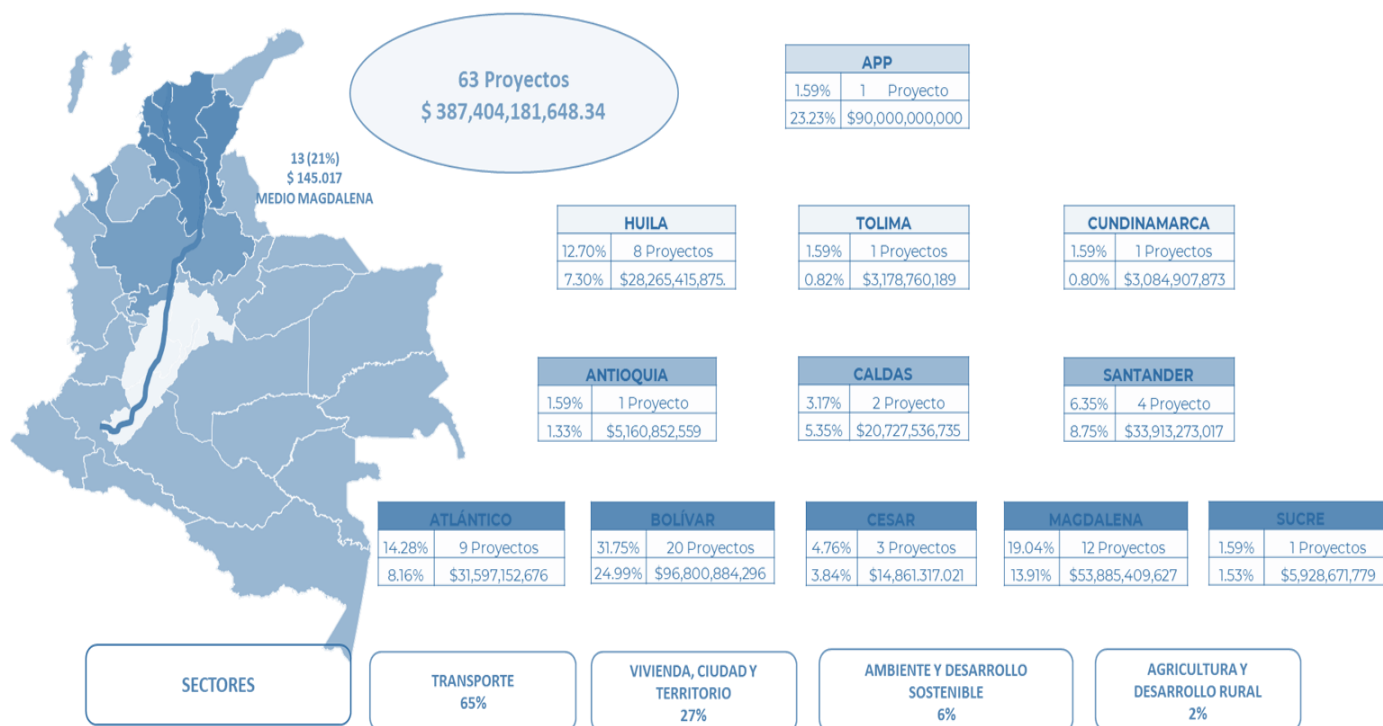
63 Proyectos
$ 387,404,181,648.34

13 (21%)
$ 145.017
MEDIO MAGDALENA

| APP | |
|---|---|
| 1.59% | 1 Proyecto |
| 23.23% | $90,000,000,000 |

| HUILA | |
|---|---|
| 12.70% | 8 Proyectos |
| 7.30% | $28,265,415,875. |

| TOLIMA | |
|---|---|
| 1.59% | 1 Proyectos |
| 0.82% | $3,178,760,189 |

| CUNDINAMARCA | |
|---|---|
| 1.59% | 1 Proyectos |
| 0.80% | $3,084,907,873 |

| ANTIOQUIA | |
|---|---|
| 1.59% | 1 Proyecto |
| 1.33% | $5,160,852,559 |

| CALDAS | |
|---|---|
| 3.17% | 2 Proyecto |
| 5.35% | $20,727,536,735 |

| SANTANDER | |
|---|---|
| 6.35% | 4 Proyecto |
| 8.75% | $33,913,273,017 |

| ATLÁNTICO | |
|---|---|
| 14.28% | 9 Proyectos |
| 8.16% | $31,597,152,676 |

| BOLÍVAR | |
|---|---|
| 31.75% | 20 Proyectos |
| 24.99% | $96,800,884,296 |

| CESAR | |
|---|---|
| 4.76% | 3 Proyectos |
| 3.84% | $14,861.317.021 |

| MAGDALENA | |
|---|---|
| 19.04% | 12 Proyectos |
| 13.91% | $53,885,409,627 |

| SUCRE | |
|---|---|
| 1.59% | 1 Proyectos |
| 1.53% | $5,928,671,779 |

SECTORES

TRANSPORTE
65%

VIVIENDA, CIUDAD Y TERRITORIO
27%

AMBIENTE Y DESARROLLO SOSTENIBLE
6%

AGRICULTURA Y DESARROLLO RURAL
2%